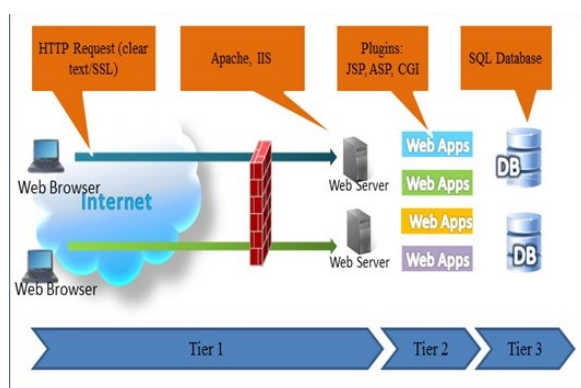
HTTP Request (clear text/SSL)

Apache, IIS

Plugins: JSP, ASP, CGI

SQL Database

Web Browser

Internet

Web Server

Web Apps

Web Apps

DB

Web Apps

Web Apps

DB

Web Browser

Web Server

Tier 1

Tier 2

Tier 3